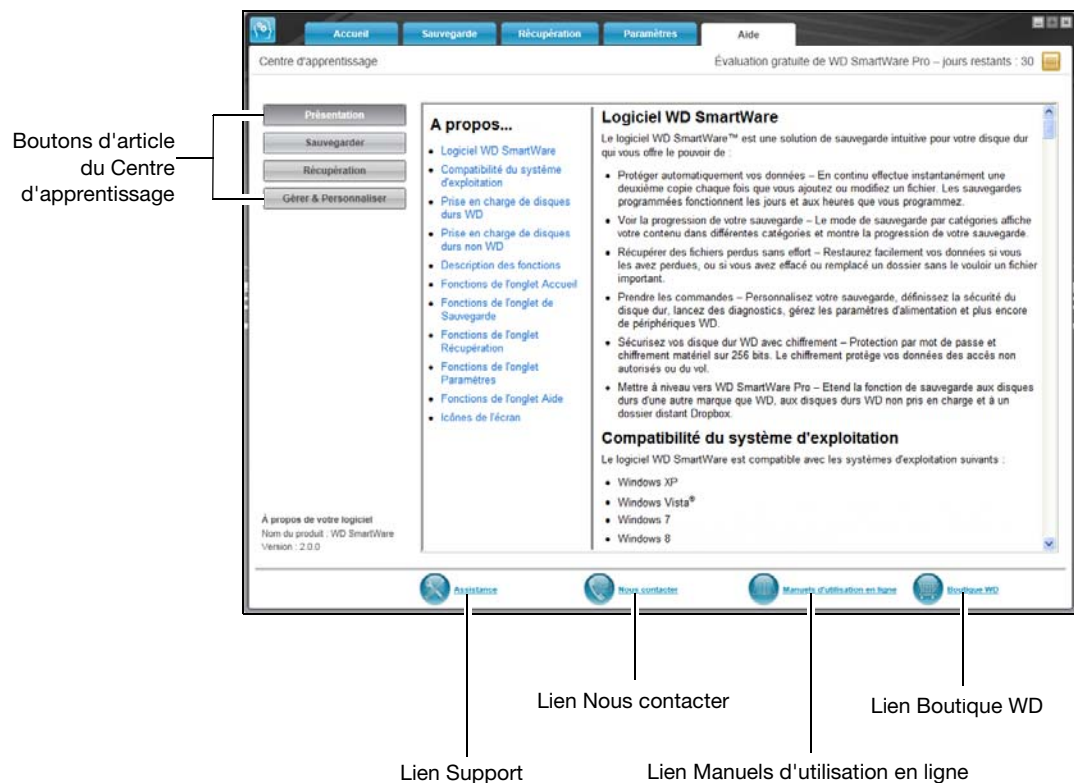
Accueil Sauvegarde Récupération Paramètres Aide

Centre d'apprentissage

Évaluation gratuite de WD SmartWare Pro – jours restants : 30

Boutons d'article du Centre d'apprentissage

Présentation
Sauvegarder
Récupération
Gérer & Personnaliser

A propos...

- Logiciel WD SmartWare
- Compatibilité du système d'exploitation
- Prise en charge de disques durs WD
- Prise en charge de disques durs non WD
- Description des fonctions
- Fonctions de l'onglet Accueil
- Fonctions de l'onglet de Sauvegarde
- Fonctions de l'onglet Récupération
- Fonctions de l'onglet Paramètres
- Fonctions de l'onglet Aide
- Icônes de l'écran

Logiciel WD SmartWare

Le logiciel WD SmartWare™ est une solution de sauvegarde intuitive pour votre disque dur qui vous offre le pouvoir de :

- Protéger automatiquement vos données – En continu effectue instantanément une deuxième copie chaque fois que vous ajoutez ou modifiez un fichier. Les sauvegardes programmées fonctionnent les jours et aux heures que vous programmez.
- Voir la progression de votre sauvegarde – Le mode de sauvegarde par catégories affiche votre contenu dans différentes catégories et montre la progression de votre sauvegarde.
- Récupérer des fichiers perdus sans effort – Restaurez facilement vos données si vous les avez perdues, ou si vous avez effacé ou remplacé un dossier sans le vouloir un fichier important.
- Prendre les commandes – Personnalisez votre sauvegarde, définissez la sécurité du disque dur, lancez des diagnostics, gérez les paramètres d'alimentation et plus encore de périphériques WD.
- Sécurisez vos disque dur WD avec chiffrement – Protection par mot de passe et chiffrement matériel sur 256 bits. Le chiffrement protège vos données des accès non autorisés ou du vol.
- Mettre à niveau vers WD SmartWare Pro – Etend la fonction de sauvegarde aux disques durs d'une autre marque que WD, aux disques durs WD non pris en charge et à un dossier distant Dropbox.

Compatibilité du système d'exploitation

Le logiciel WD SmartWare est compatible avec les systèmes d'exploitation suivants :

- Windows XP
- Windows Vista®
- Windows 7
- Windows 8

À propos de votre logiciel
Nom du produit : WD SmartWare
Version : 2.0.0

Assistance Nous contacter Manuels d'utilisation en ligne Boutique WD

Lien Nous contacter

Lien Boutique WD

Lien Support

Lien Manuels d'utilisation en ligne